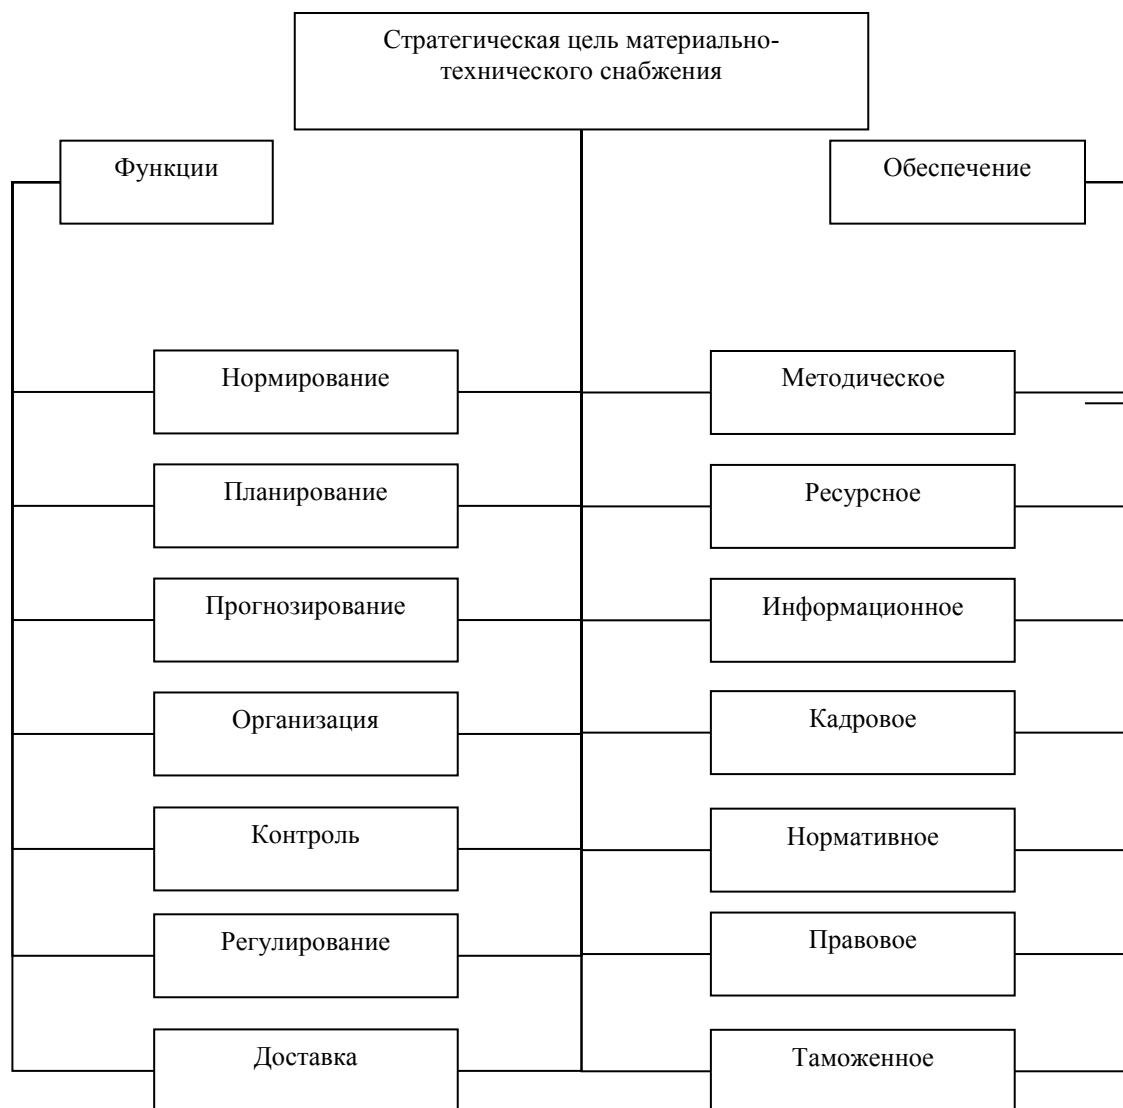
Стратегическая цель материально-технического снабжения

Функции

Обеспечение

Нормирование

Планирование

Прогнозирование

Организация

Контроль

Регулирование

Доставка

Методическое

Ресурсное

Информационное

Кадровое

Нормативное

Правовое

Таможенное